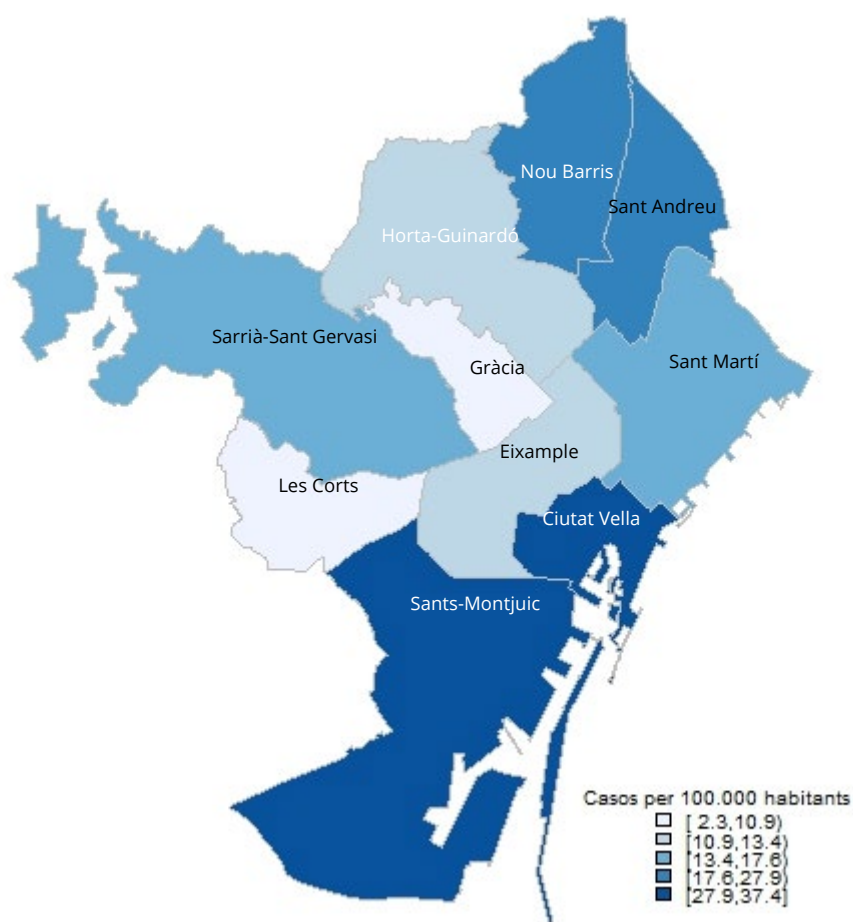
Nou Barris
Sant Andreu
Horta-Guinardó
Sarrià-Sant Gervasi
Gràcia
Sant Martí
Eixample
Les Corts
Ciutat Vella
Sants-Montjuic

Casos per 100.000 habitants
[ 2.3,10.9)
[10.9,13.4)
[13.4,17.6)
[17.6,27.9)
[27.9,37.4]